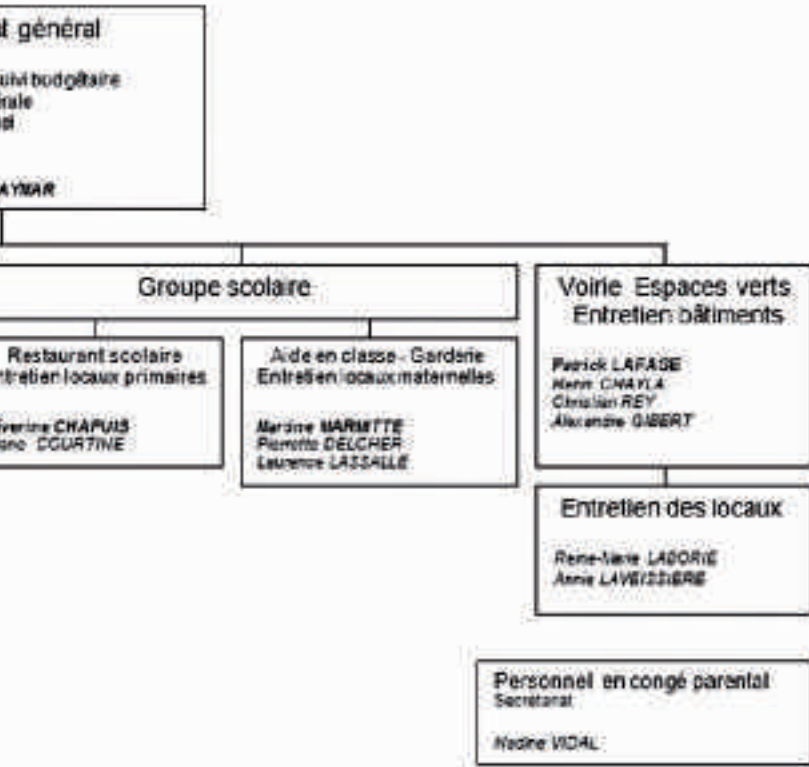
t général

uivi budgétaire
érale
el

AYMAR

Groupe scolaire

Restaurant scolaire
ntretien locaux primaires

éverine CHAPUIS
ono COURTINE

Aide en classe - Garderie
Entretien locaux maternelles

Martine MARMITTE
Pierrette DELCHER
Laurence LASSALLE

Voirie Espaces verts
Entretien bâtiments

Patrick LAFASE
Henri CHAYLA
Christian REY
Alexandre GIBERT

Entretien des locaux

Reine-Marie LABORIE
Annie LAVEISSIERE

Personnel en congé parental
Secrétariat

Nadine VIDAL